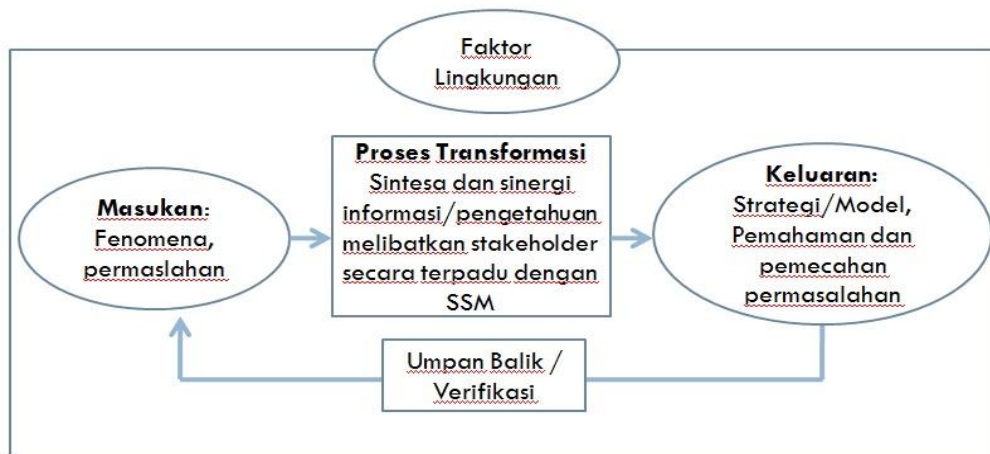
Faktor Lingkungan

Masukan: Fenomena, permaslahan

Proses Transformasi
Sintesa dan sinergi informasi/pengetahuan melibatkan stakeholder secara terpadu dengan SSM

Keluaran: Strategi/Model, Pemahaman dan pemecahan permasalahan

Umpan Balik / Verifikasi